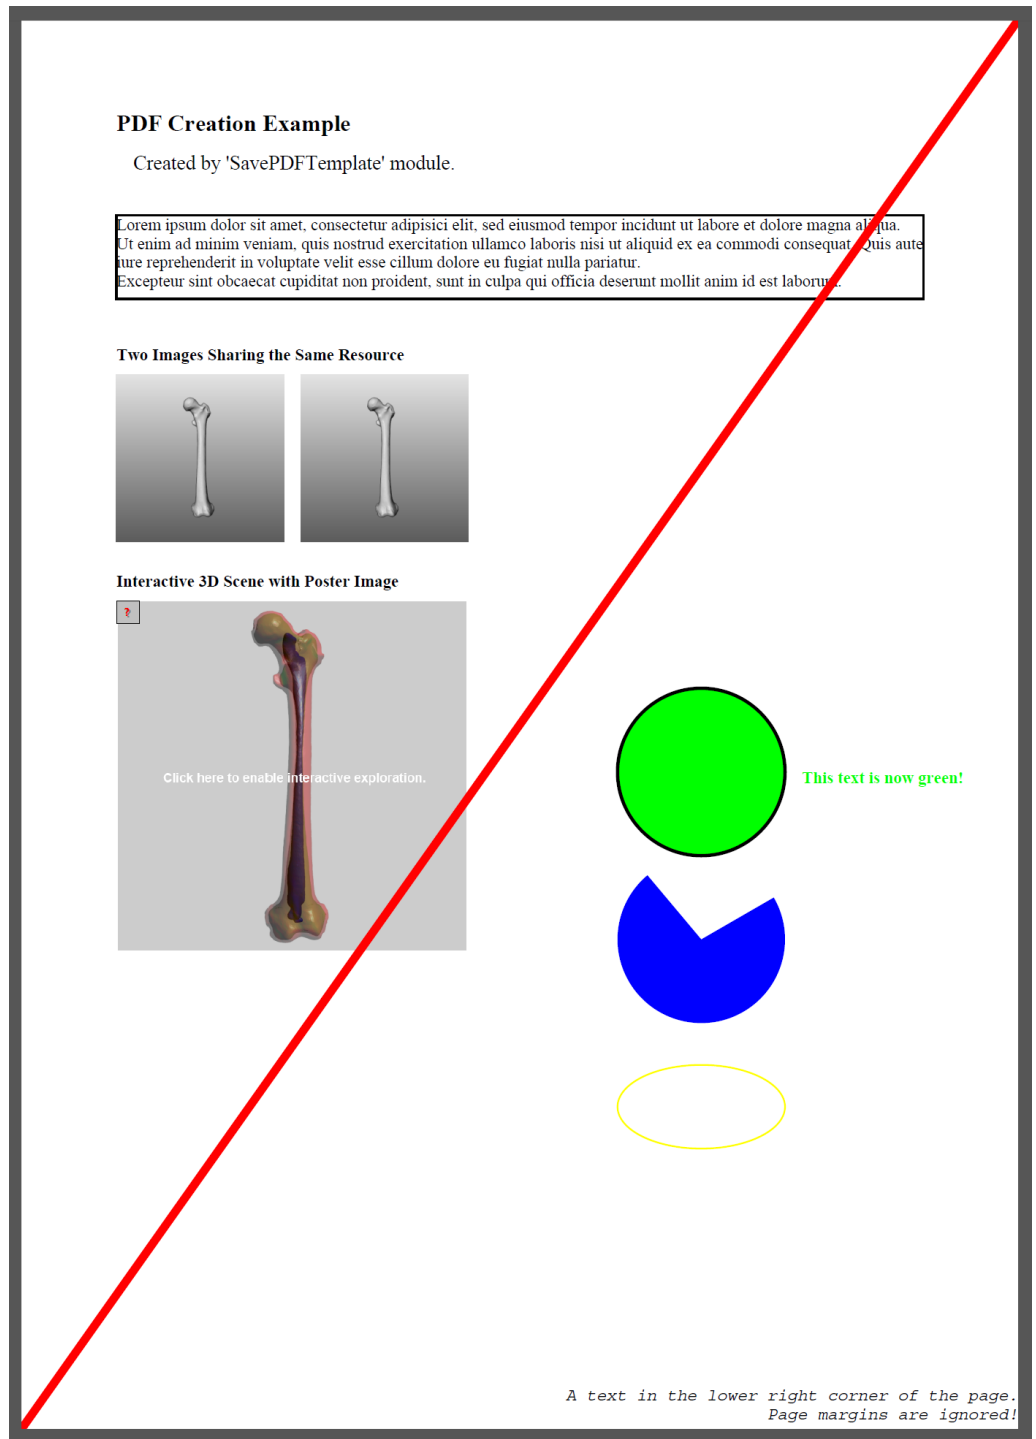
PDF Creation Example

Created by 'SavePDFTemplate' module.

Lorem ipsum dolor sit amet, consectetur adipisici elit, sed eiusmod tempor incidunt ut labore et dolore magna aliqua.
Ut enim ad minim veniam, quis nostrud exercitation ullamco laboris nisi ut aliquid ex ea commodi consequat. Quis aute iure reprehenderit in voluptate velit esse cillum dolore eu fugiat nulla pariatur.
Excepteur sint obcaecat cupiditat non proident, sunt in culpa qui officia deserunt mollit anim id est laborum.

Two Images Sharing the Same Resource

Interactive 3D Scene with Poster Image

Click here to enable interactive exploration.

This text is now green!

A text in the lower right corner of the page.
Page margins are ignored!